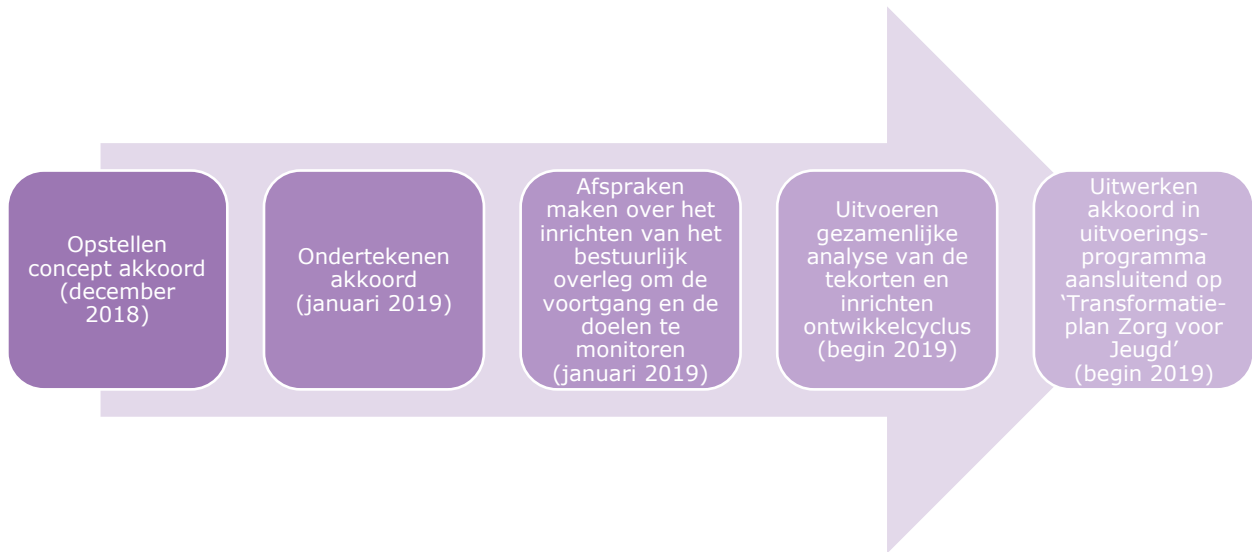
Opstellen concept akkoord (december 2018)

Ondertekenen akkoord (januari 2019)

Afspraken maken over het inrichten van het bestuurlijk overleg om de voortgang en de doelen te monitoren (januari 2019)

Uitvoeren gezamenlijke analyse van de tekorten en inrichten ontwikkelcyclus (begin 2019)

Uitwerken akkoord in uitvoeringsprogramma aansluitend op 'Transformatieplan Zorg voor Jeugd' (begin 2019)